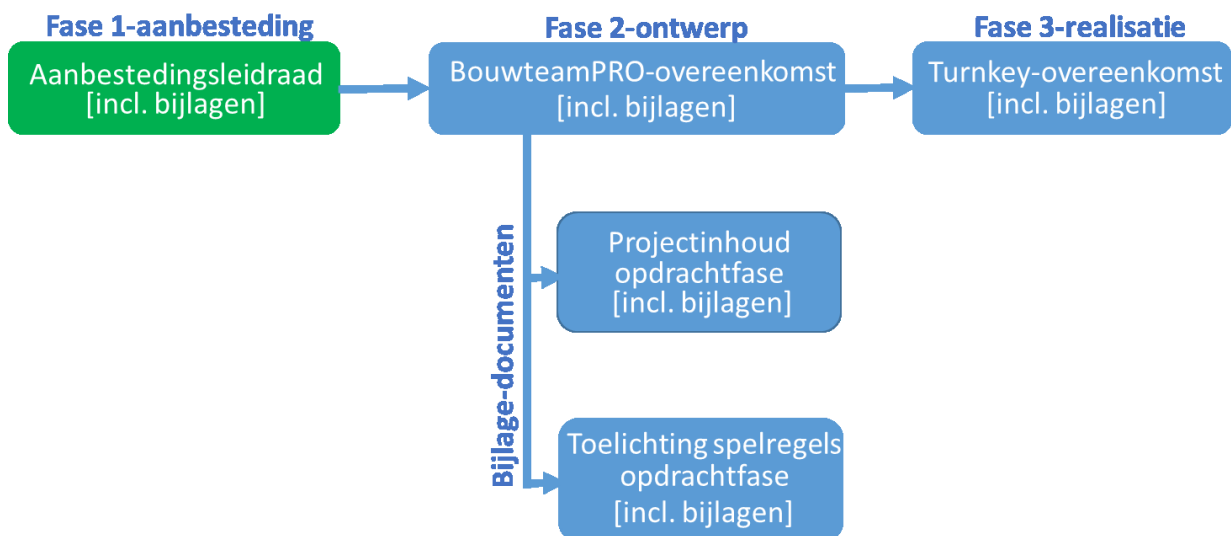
Fase 1-aanbesteding

Aanbestedingsleidraad [incl. bijlagen]

Fase 2-ontwerp

BouwteamPRO-overeenkomst [incl. bijlagen]

Fase 3-realisatie

Turnkey-overeenkomst [incl. bijlagen]

Bijlage-documenten

Projectinhoud opdrachtfase [incl. bijlagen]

Toelichting spelregels opdrachtfase [incl. bijlagen]